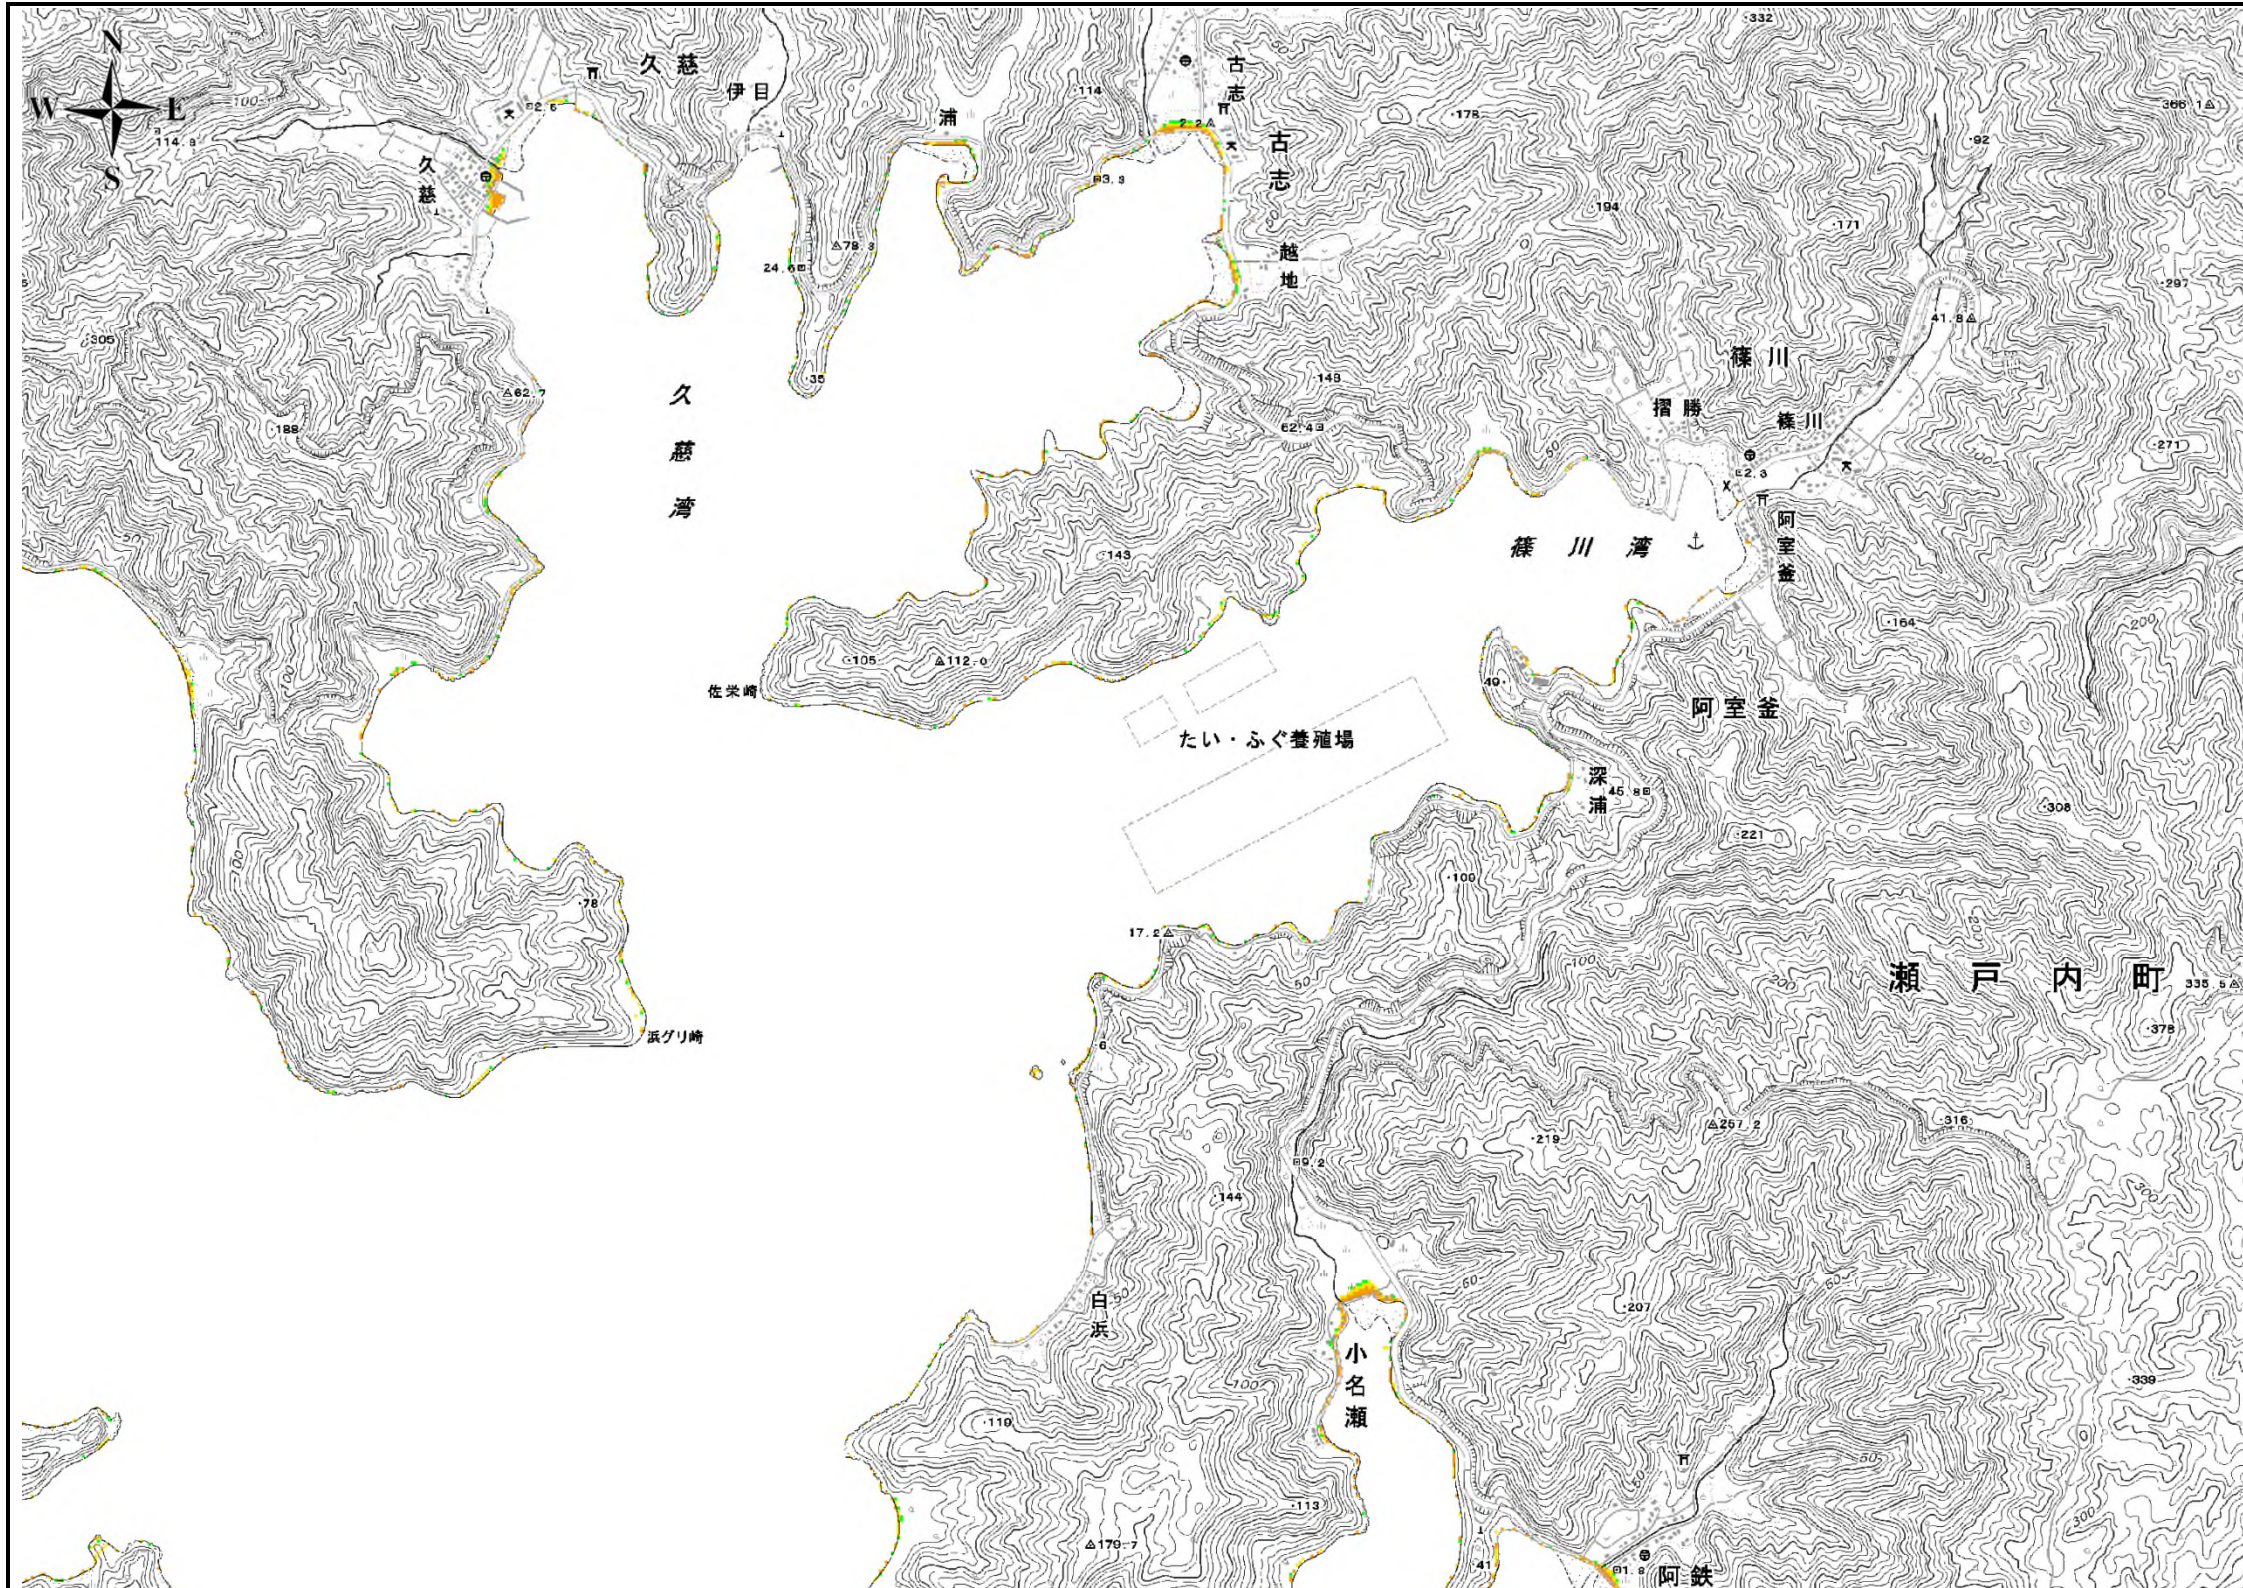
N
W
E
S
100
114.3
久慈
2.6
久慈
伊目
浦
114
古志
2.2
古志
3.3
79.3
24.6
35
越地
178
332
366.1
92
194
171
297
305
62.7
189
久慈湾
148
62.4
篠川
摺勝
篠川
41.8
2.3
271
阿室釜
篠川湾
143
105
112.0
佐兴崎
たい・ふぐ養殖場
49
阿室釜
164
深浦
45.8
221
308
100
17.2
78
浜グリ崎
瀬戸内町
335.5
378
6
257.2
316
219
9.2
144
207
白浜
小名瀬
339
119
113
170.7
41
1.8
阿鉄